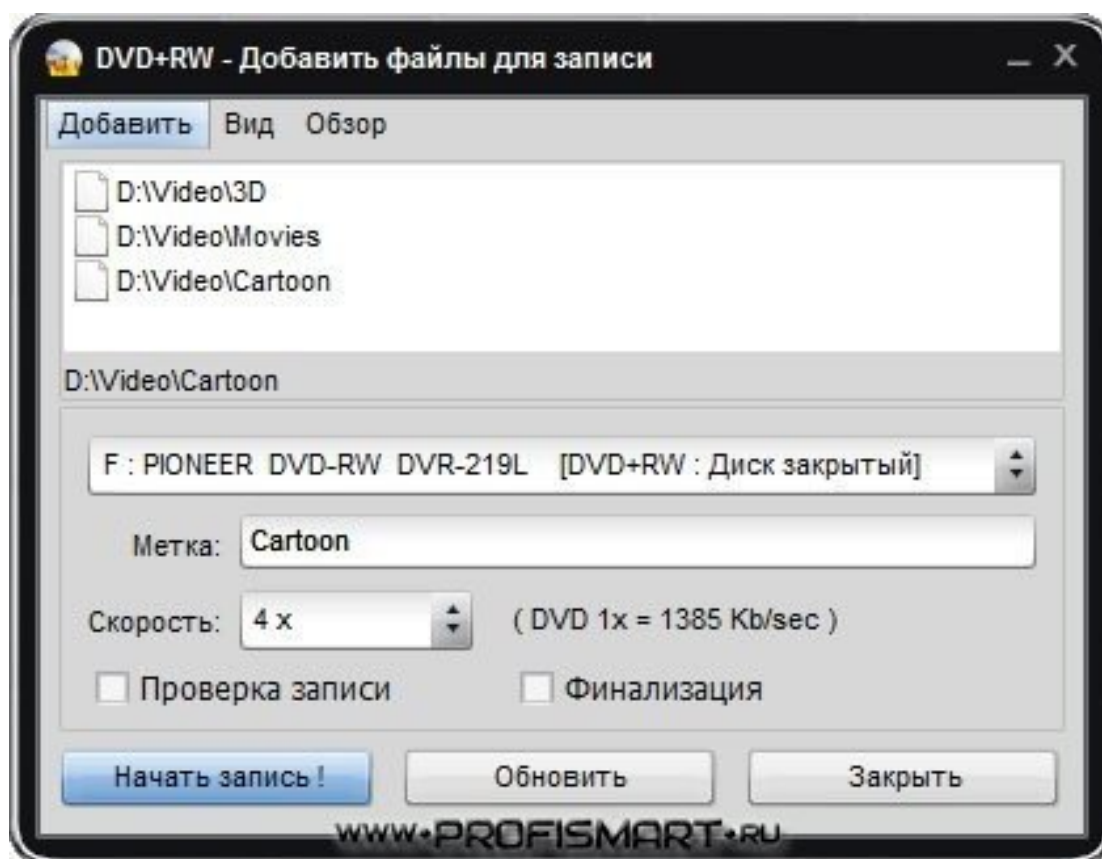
DVD+RW - Добавить файлы для записи
_ X

Добавить Вид Обзор

D:\Video\3D
D:\Video\Movies
D:\Video\Cartoon

D:\Video\Cartoon

F : PIONEER DVD-RW DVR-219L [DVD+RW : Диск закрытый]

Метка: Cartoon

Скорость: 4 x ( DVD 1x = 1385 Kb/sec )

Проверка записи Финализация

Начать запись ! Обновить Закрыть

WWW.PROFISMART.RU